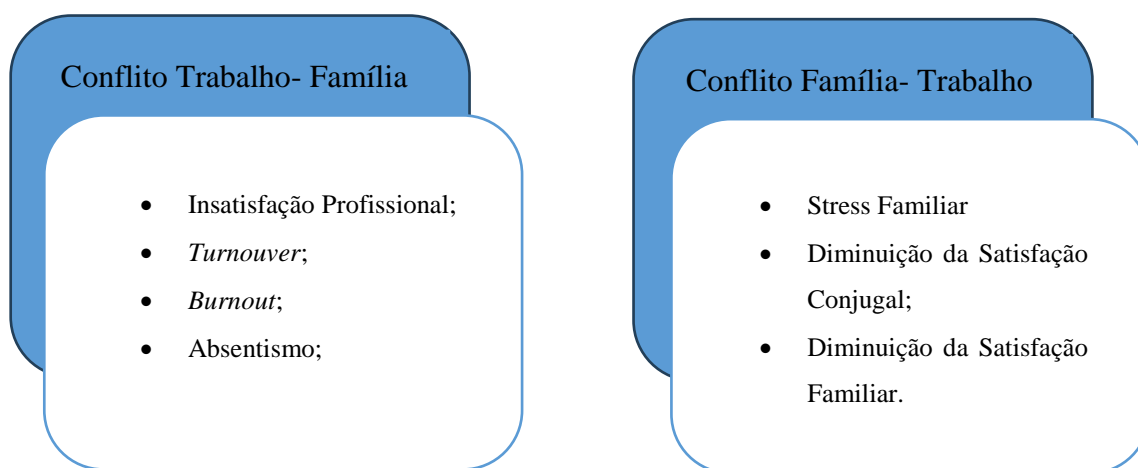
Conflito Trabalho- Família

- Insatisfação Profissional;
- *Turnouver*;
- *Burnout*;
- Absentismo;

Conflito Família- Trabalho

- Stress Familiar
- Diminuição da Satisfação Conjugal;
- Diminuição da Satisfação Familiar.